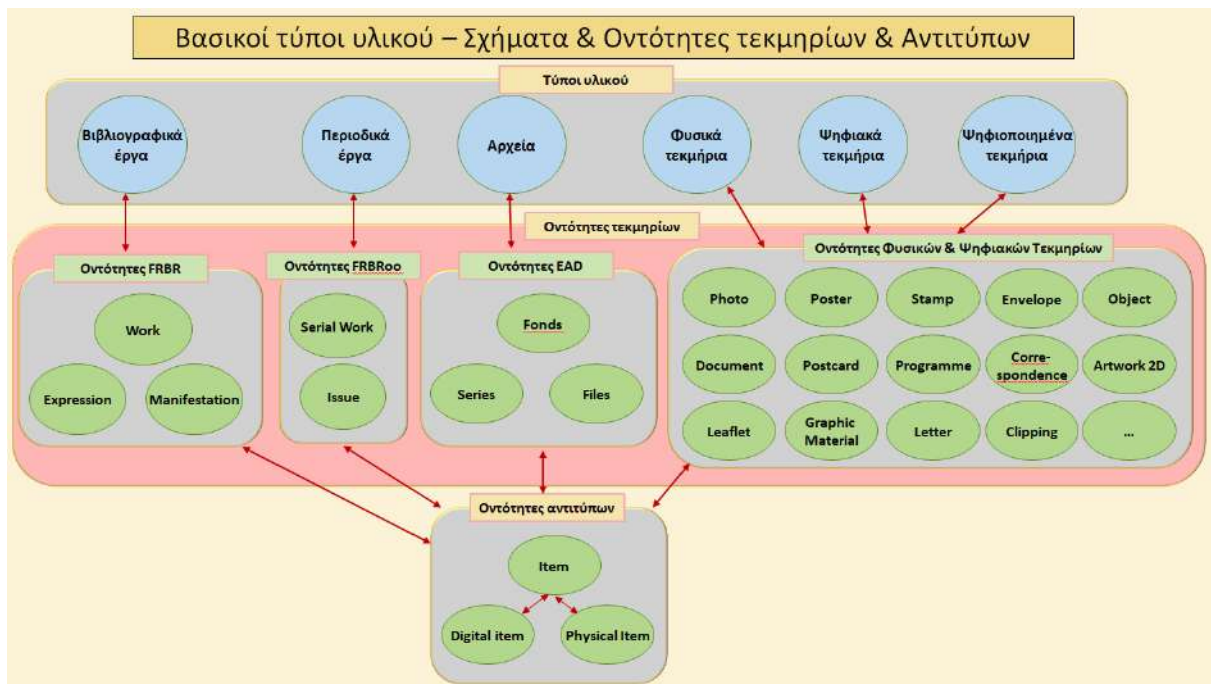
Βασικοί τύποι υλικού – Σχήματα & Οντότητες τεκμηρίων & Αντιτύπων

Τύποι υλικού

Βιβλιογραφικά έργα

Περιοδικά έργα

Αρχεία

Φυσικά τεκμήρια

Ψηφιακά τεκμήρια

Ψηφιοποιημένα τεκμήρια

Οντότητες τεκμηρίων

Οντότητες FRBR

Work

Expression

Manifestation

Οντότητες FRBRoo

Serial Work

Issue

Οντότητες EAD

Fonds

Series

Files

Οντότητες Φυσικών & Ψηφιακών Τεκμηρίων

Photo

Poster

Stamp

Envelope

Object

Document

Postcard

Programme

Correspondence

Artwork 2D

Leaflet

Graphic Material

Letter

Clipping

...

Οντότητες αντιτύπων

Item

Digital item

Physical Item